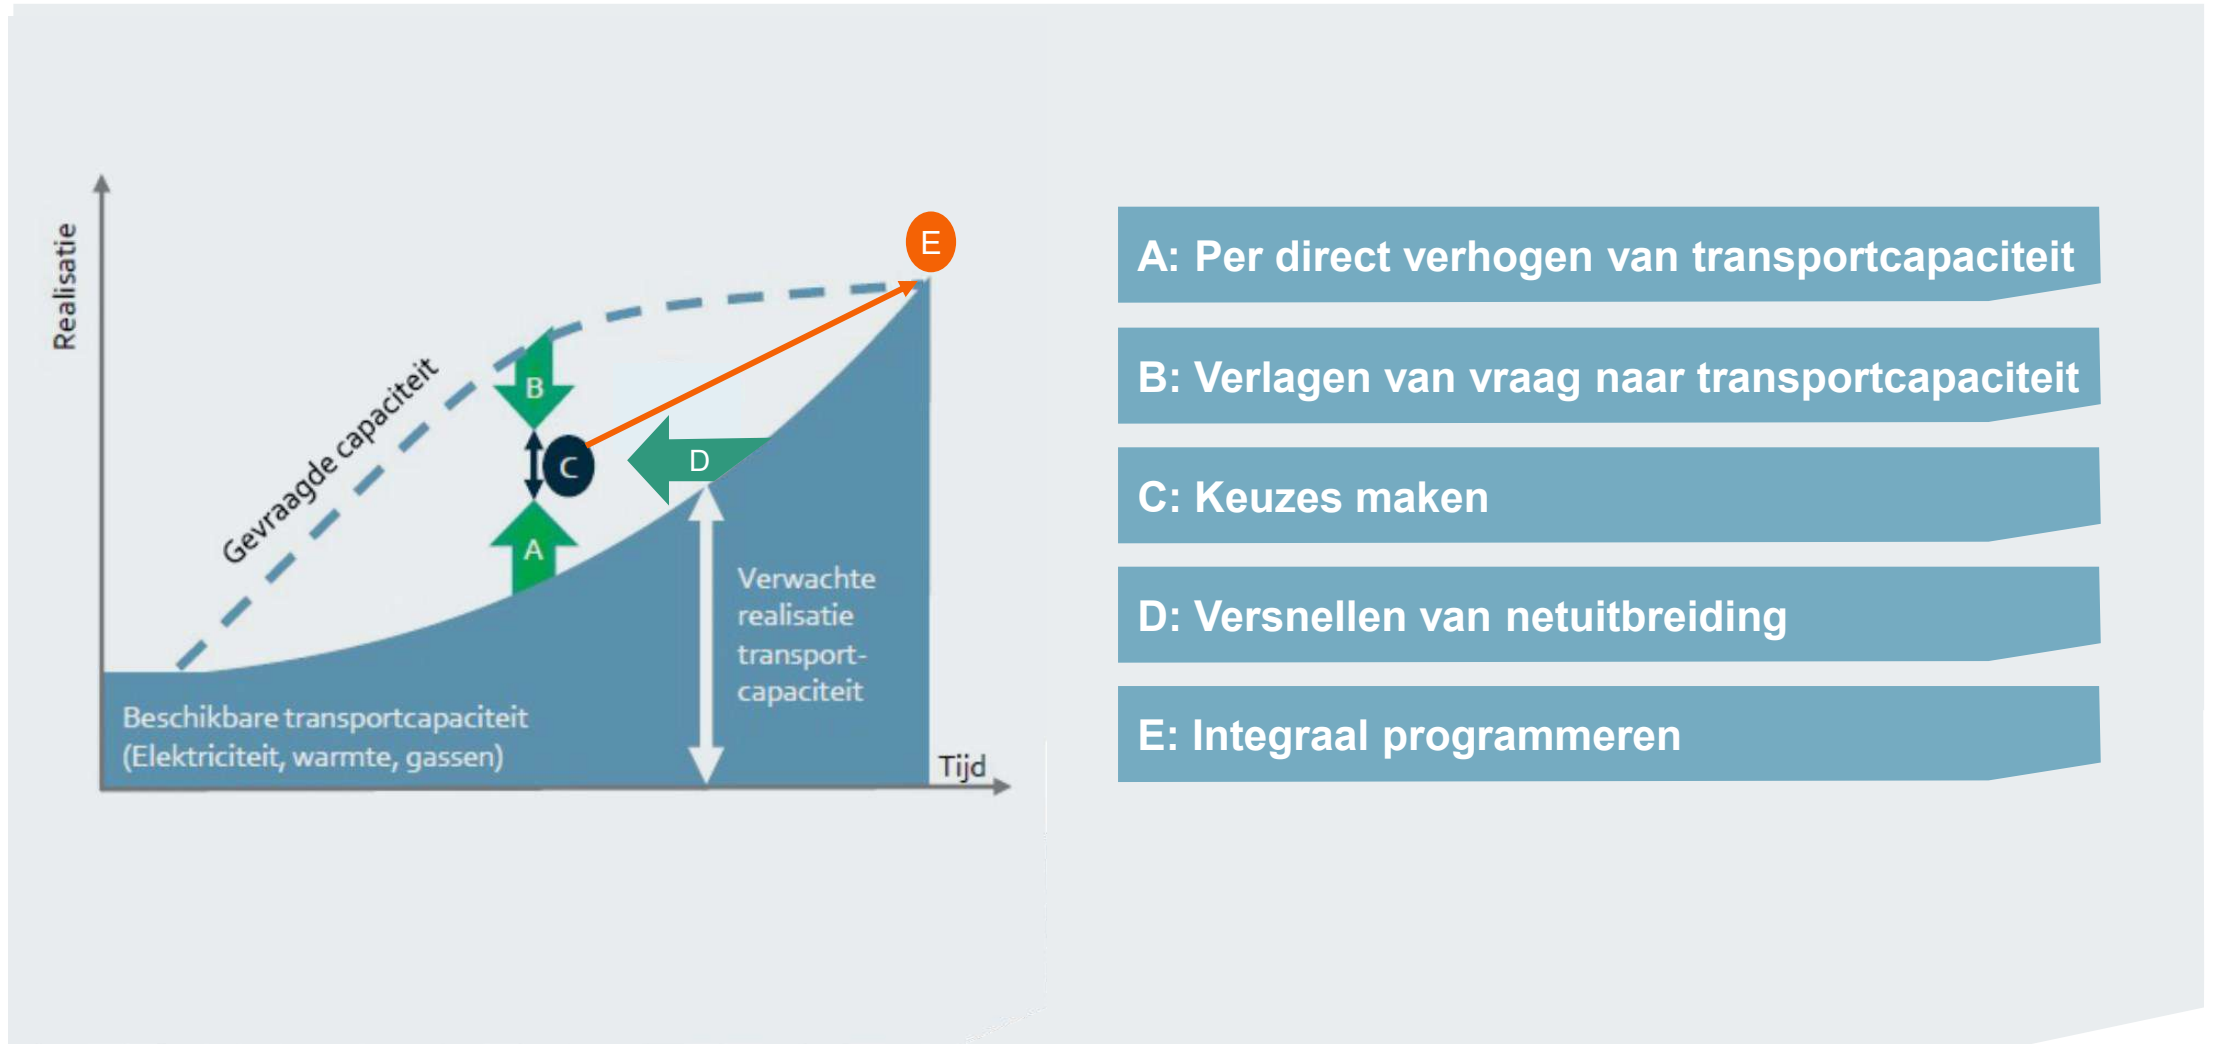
Realisatie

E

Gevraagde capaciteit

B

C

D

A

Verwachte realisatie transportcapaciteit

Beschikbare transportcapaciteit (Elektriciteit, warmte, gassen)

Tijd

A: Per direct verhogen van transportcapaciteit

B: Verlagen van vraag naar transportcapaciteit

C: Keuzes maken

D: Versnellen van netuitbreiding

E: Integraal programmeren